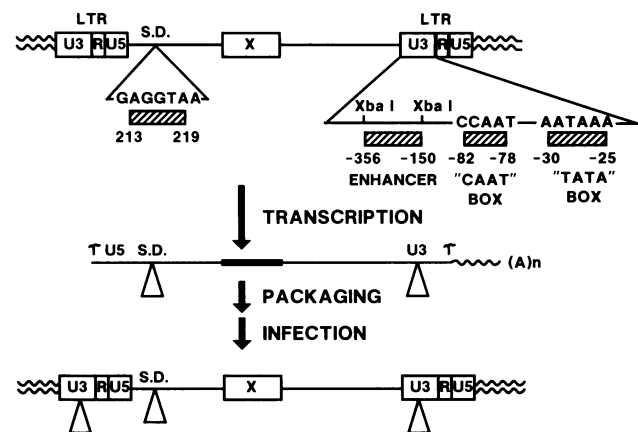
LTR
U3 R U5
S.D.
X
LTR
U3 R U5
GAGGTAA
213 219
Xba I Xba I
CCAAT
AATAAA
-356 -150
-82 -78
-30 -25
ENHANCER
"CAAT" BOX
"TATA" BOX
TRANSCRIPTION
U5 S.D.
U3
(A)n
PACKAGING
INFECTION
U3 R U5
S.D.
X
U3 R U5